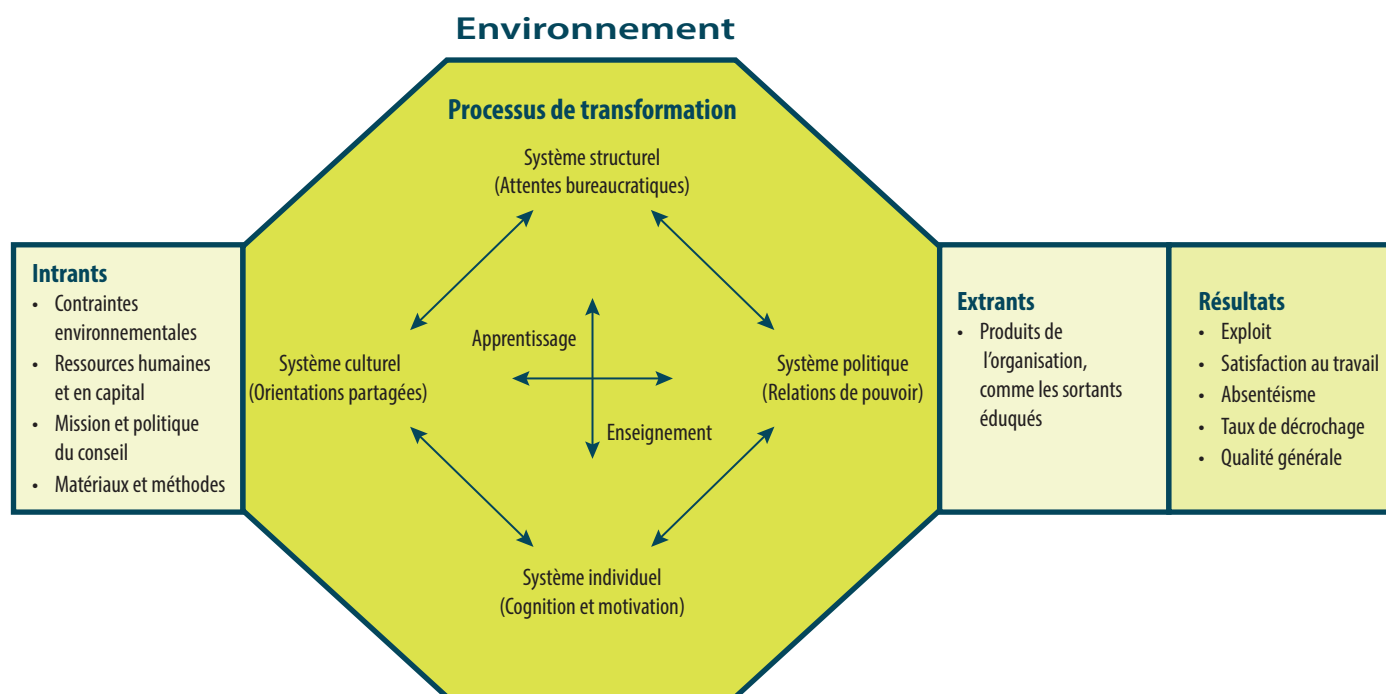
Environnement

Intrants
- Contraintes environnementales
- Ressources humaines et en capital
- Mission et politique du conseil
- Matériaux et méthodes

Processus de transformation

Système structurel
(Attentes bureaucratiques)

Système culturel
(Orientations partagées)

Apprentissage

Enseignement

Système politique
(Relations de pouvoir)

Système individuel
(Cognition et motivation)

Extrants
- Produits de l'organisation, comme les sortants éduqués

Résultats
- Exploit
- Satisfaction au travail
- Absentéisme
- Taux de décrochage
- Qualité générale